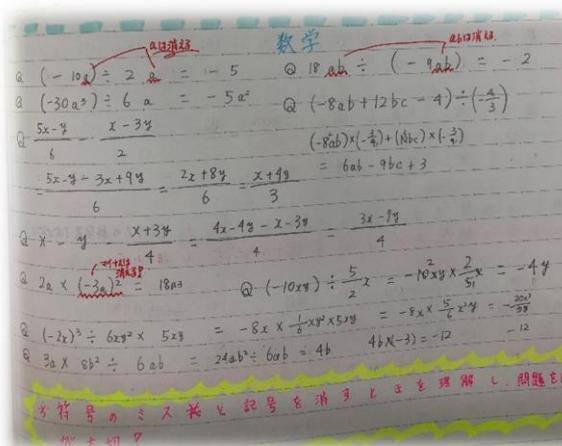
数学

Q $(-10a) \div 2a = -5$ aは消える

Q $18ab \div (-9ab) = -2$ abは消える

Q $(-30a^2) \div 6a = -5a^2$

Q $(-8ab + 12bc - 4) \div (-\frac{4}{3})$

$(-8ab) \times (-\frac{3}{4}) + (12bc) \times (-\frac{3}{4})$

$= 6ab - 9bc + 3$

Q $\frac{5x-y}{6} - \frac{x-3y}{2}$

$= \frac{5x-y-3x+9y}{6} = \frac{2x+8y}{6} = \frac{x+4y}{3}$

Q $x-y-\frac{x+3y}{4} = \frac{4x-4y-x-3y}{4} = \frac{3x-7y}{4}$

Q $2a \times (-3a)^2 = 18a^3$ マイナスは消える

Q $(-10xy) \div \frac{5}{2}x = -10^2xy \times \frac{2}{5_1x} = -4y$

Q $(-2x)^3 \div 6xy^2 \times 5xy = -8x \times \frac{1}{6}xy^2 \times 5xy = -8x \times \frac{5}{6}x^2y = -\frac{20x^3}{3y}$

Q $3a \times 8b^2 \div 6ab = 24ab^2 \div 6ab = 4b$ $4b \times (-3) = -12$ $-12$

※符号のミス等と記号を消すときを理解し、問題を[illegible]

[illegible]が大切？